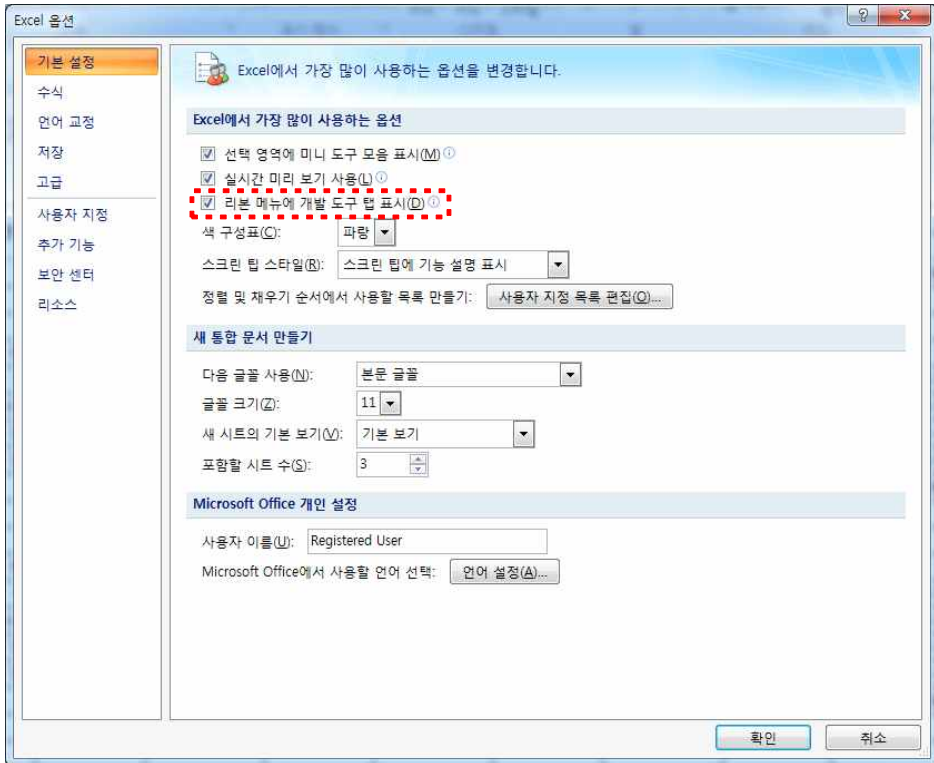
Excel 옵션

?
X

기본 설정
수식
언어 교정
저장
고급
사용자 지정
추가 기능
보안 센터
리소스

Excel에서 가장 많이 사용하는 옵션을 변경합니다.

Excel에서 가장 많이 사용하는 옵션

선택 영역에 미니 도구 모음 표시(M)
실시간 미리 보기 사용(L)
리본 메뉴에 개발 도구 탭 표시(D)
색 구성표(C): 파랑
스크린 팁 스타일(R): 스크린 팁에 기능 설명 표시
정렬 및 채우기 순서에서 사용할 목록 만들기: 사용자 지정 목록 편집(O)...

새 통합 문서 만들기

다음 글꼴 사용(N): 본문 글꼴
글꼴 크기(Z): 11
새 시트의 기본 보기(V): 기본 보기
포함할 시트 수(S): 3

Microsoft Office 개인 설정

사용자 이름(U): Registered User
Microsoft Office에서 사용할 언어 선택: 언어 설정(A)...

확인
취소